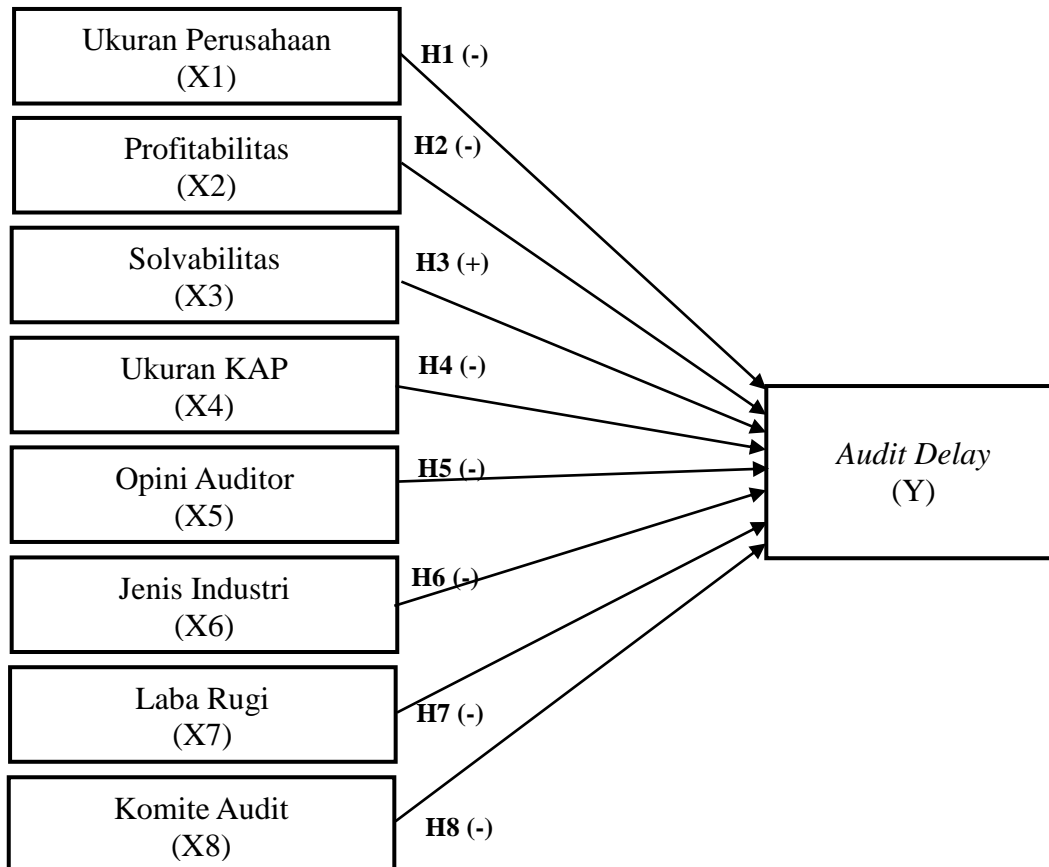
Ukuran Perusahaan
(X1)

H1 (-)

Profitabilitas
(X2)

H2 (-)

Solvabilitas
(X3)

H3 (+)

Ukuran KAP
(X4)

H4 (-)

Opini Auditor
(X5)

H5 (-)

Jenis Industri
(X6)

H6 (-)

Laba Rugi
(X7)

H7 (-)

Komite Audit
(X8)

H8 (-)

Audit Delay
(Y)